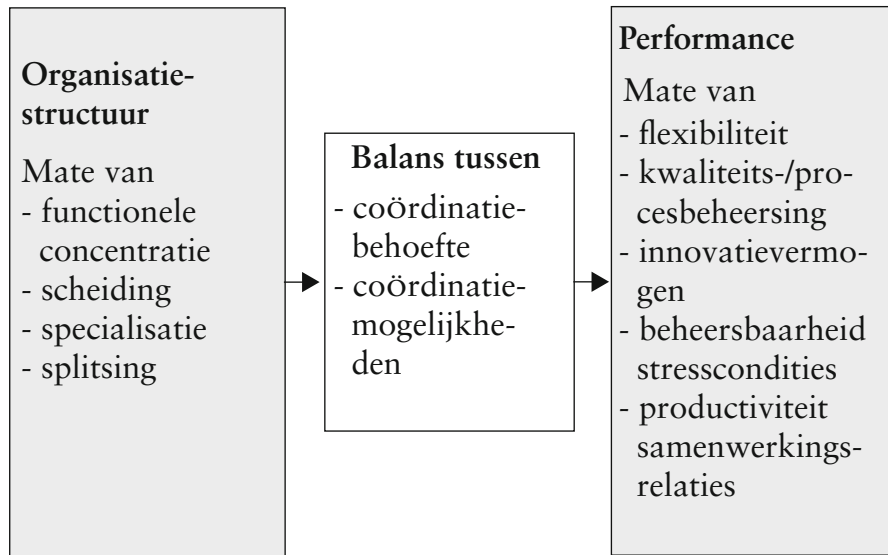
Organisatiestructuur

Mate van
- functionele concentratie
- scheiding
- specialisatie
- splitsing

Balans tussen
- coördinatiebehoefte
- coördinatiemogelijkheden

Performance

Mate van
- flexibiliteit
- kwaliteits-/procesbeheersing
- innovatievermogen
- beheersbaarheid stresscondities
- productiviteit samenwerkingsrelaties